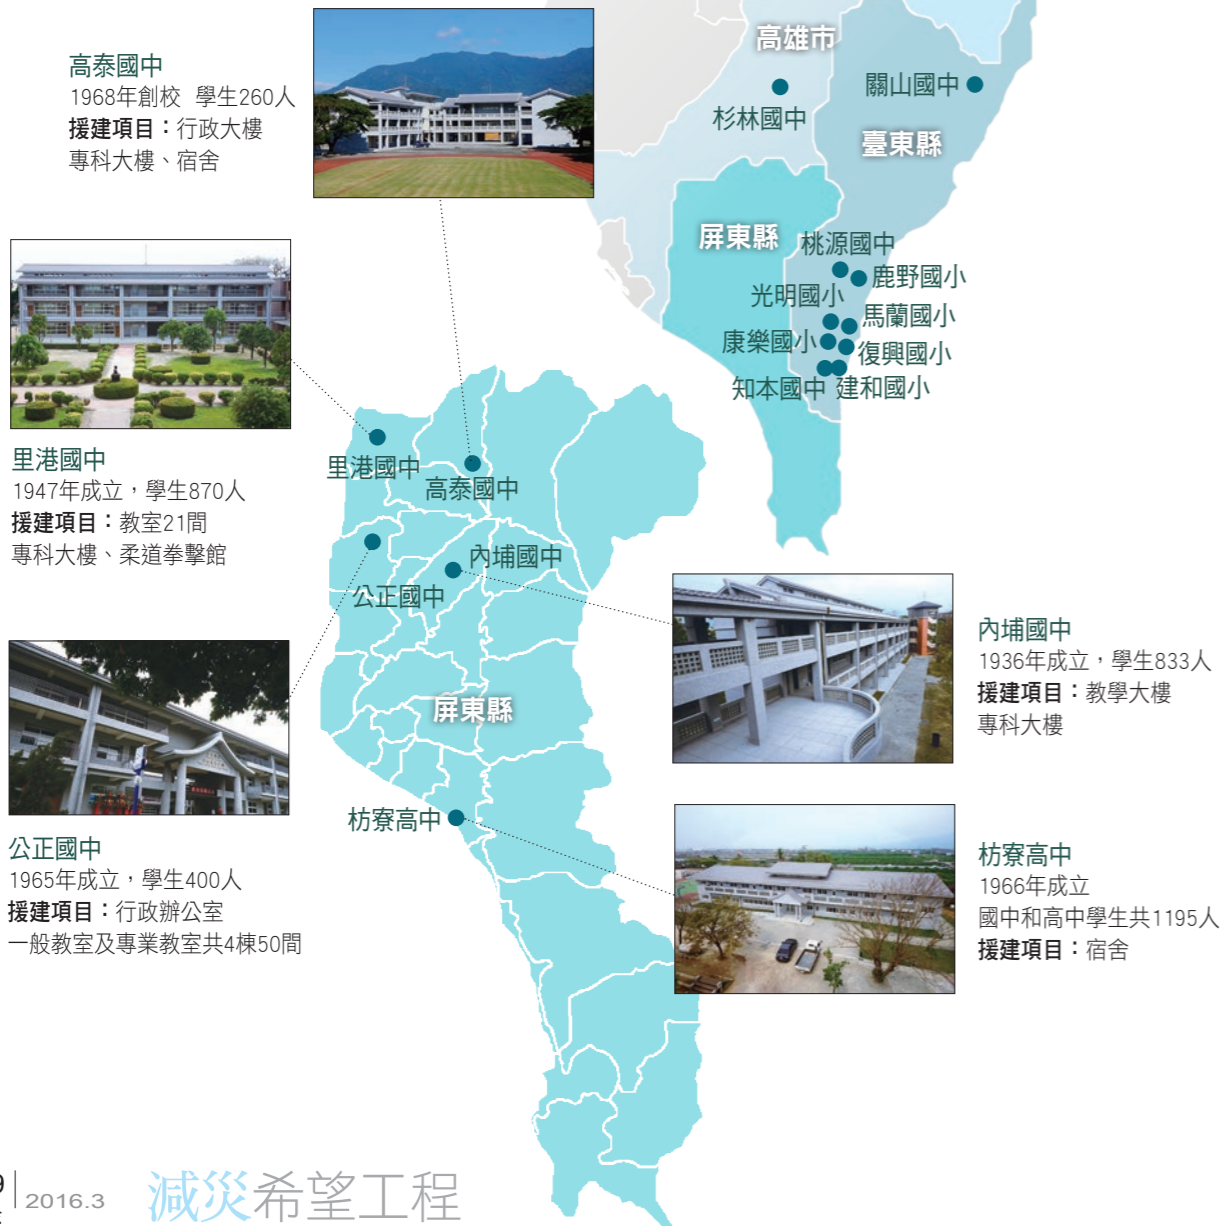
高泰國中
1968年創校 學生260人
援建項目：行政大樓
專科大樓、宿舍

高雄市
杉林國中
關山國中
臺東縣
屏東縣
桃源國中
鹿野國小
光明國小
馬蘭國小
康樂國小
復興國小
知本國中
建和國小

里港國中
1947年成立，學生870人
援建項目：教室21間
專科大樓、柔道拳擊館

里港國中
高泰國中
內埔國中
公正國中
屏東縣
枋寮高中

公正國中
1965年成立，學生400人
援建項目：行政辦公室
一般教室及專業教室共4棟50間

內埔國中
1936年成立，學生833人
援建項目：教學大樓
專科大樓

枋寮高中
1966年成立
國中和高中學生共1195人
援建項目：宿舍

2016.3 減災希望工程